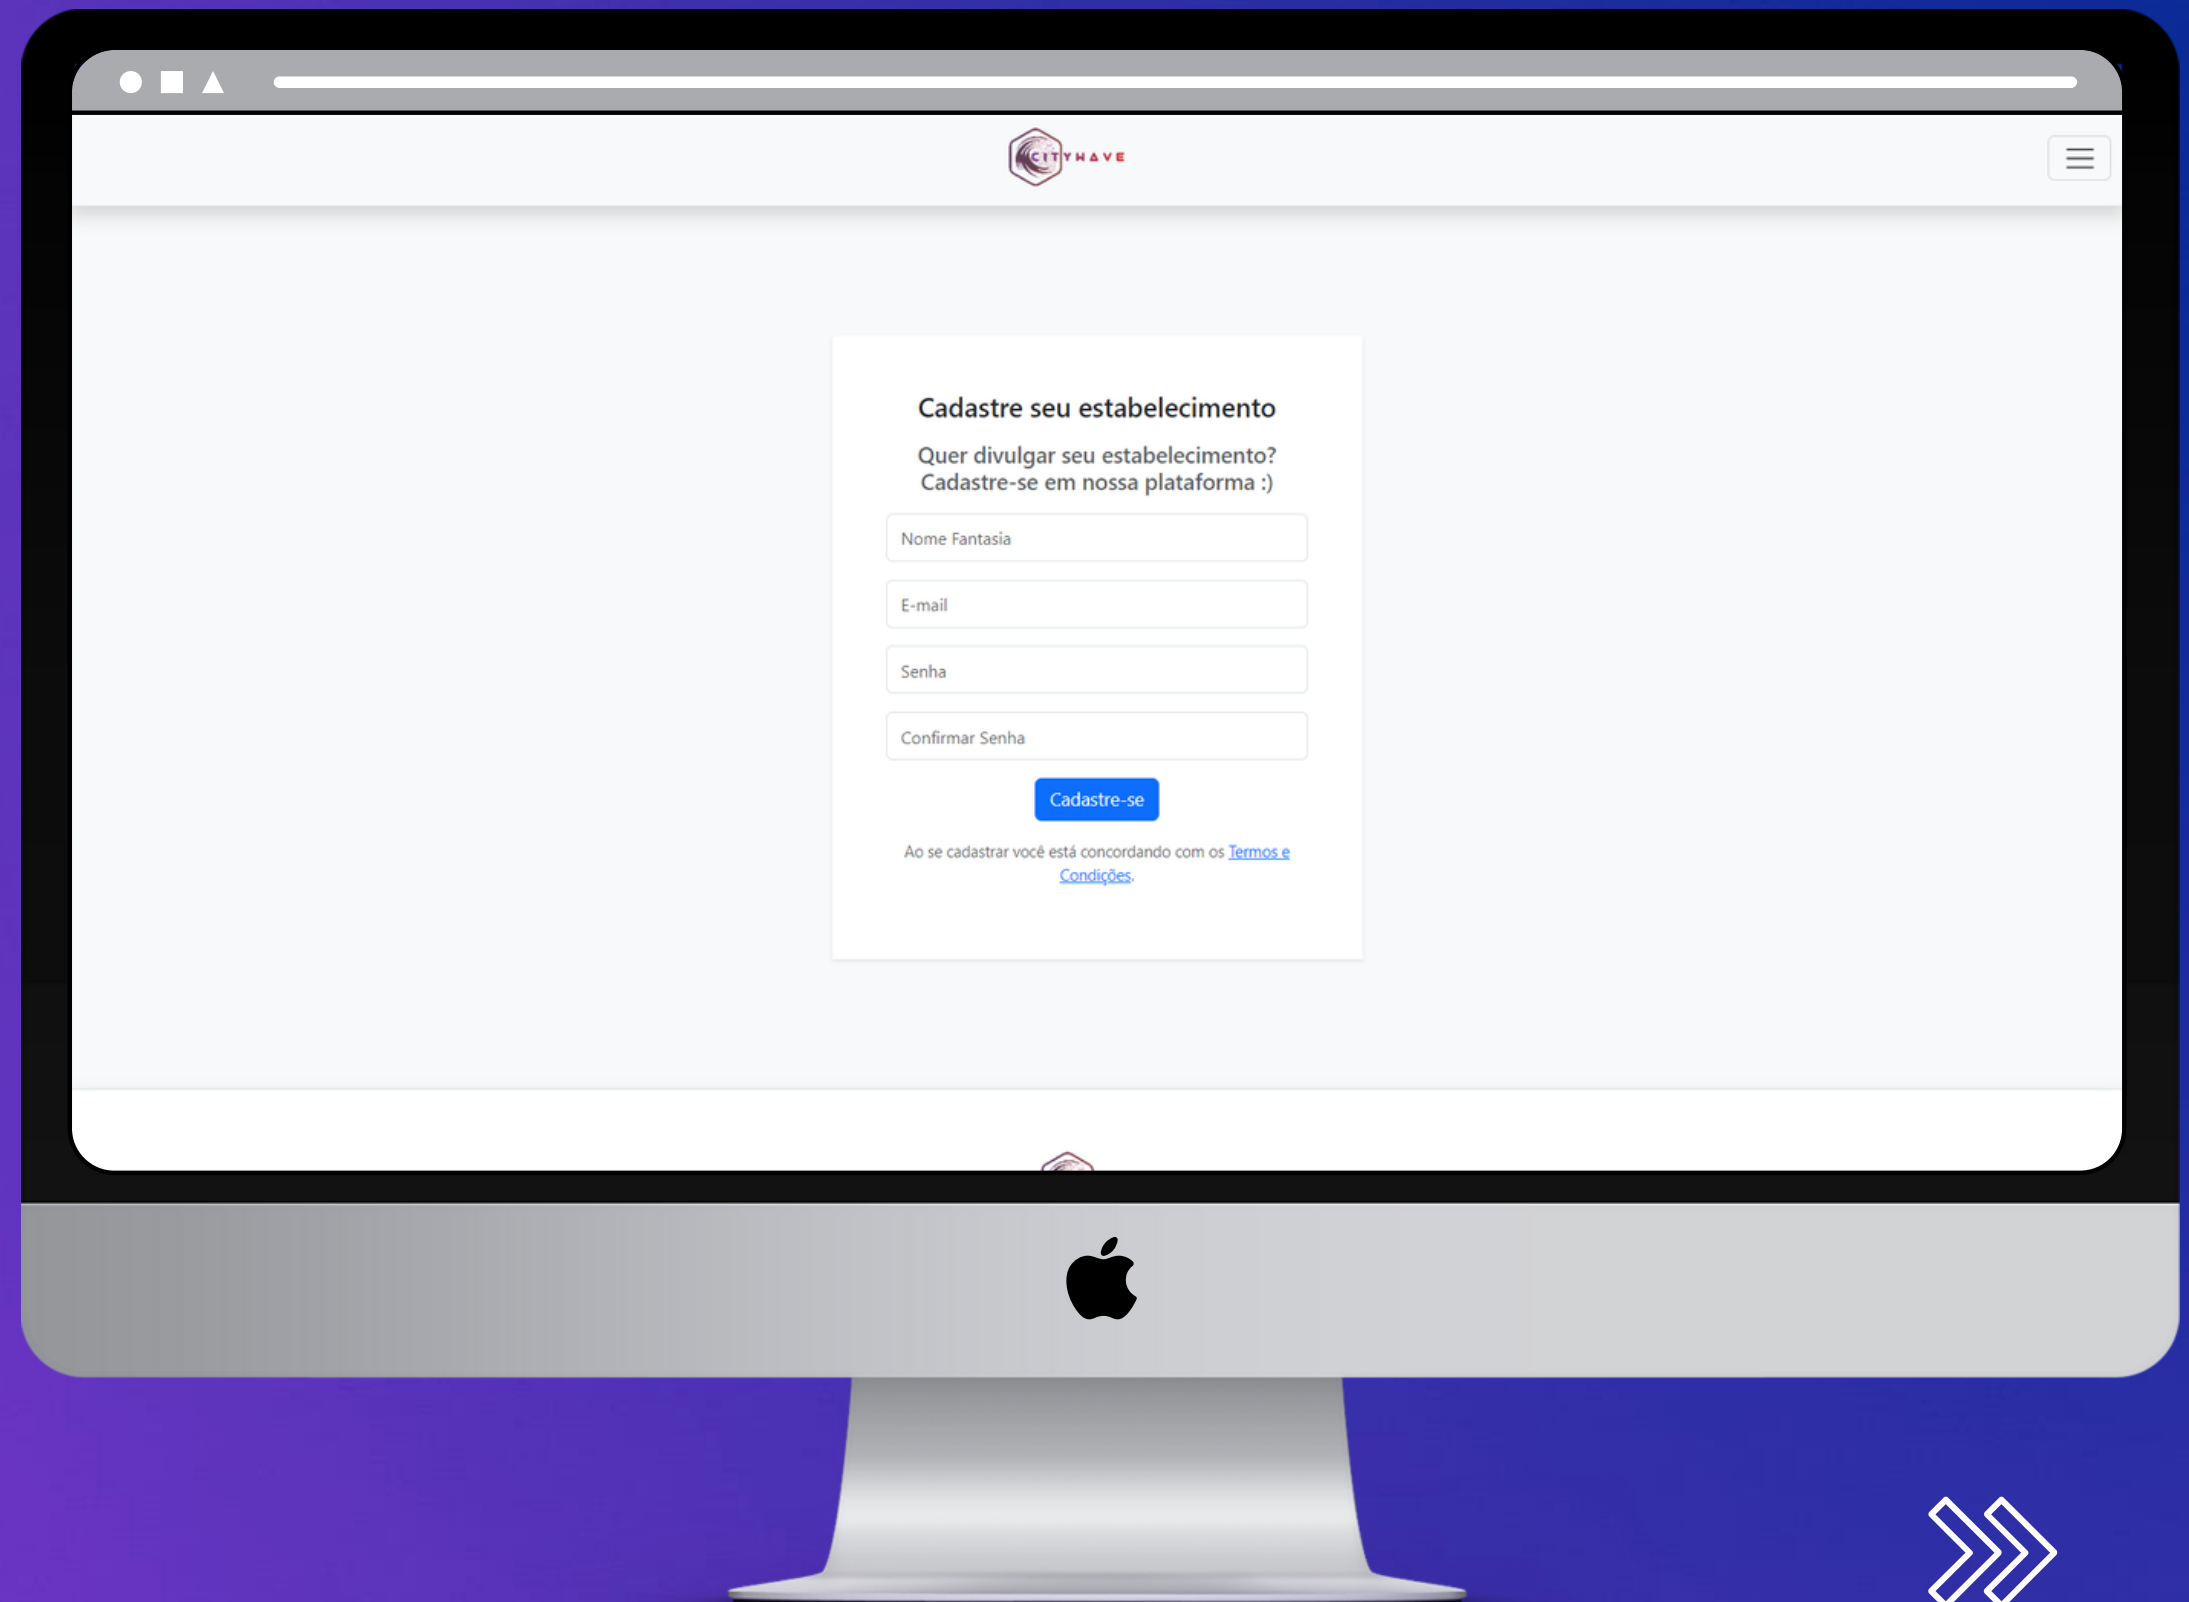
CITYHAVE

Cadastre seu estabelecimento

Quer divulgar seu estabelecimento? Cadastre-se em nossa plataforma :)

Nome Fantasia

E-mail

Senha

Confirmar Senha

Cadastre-se

Ao se cadastrar você está concordando com os Termos e Condições.